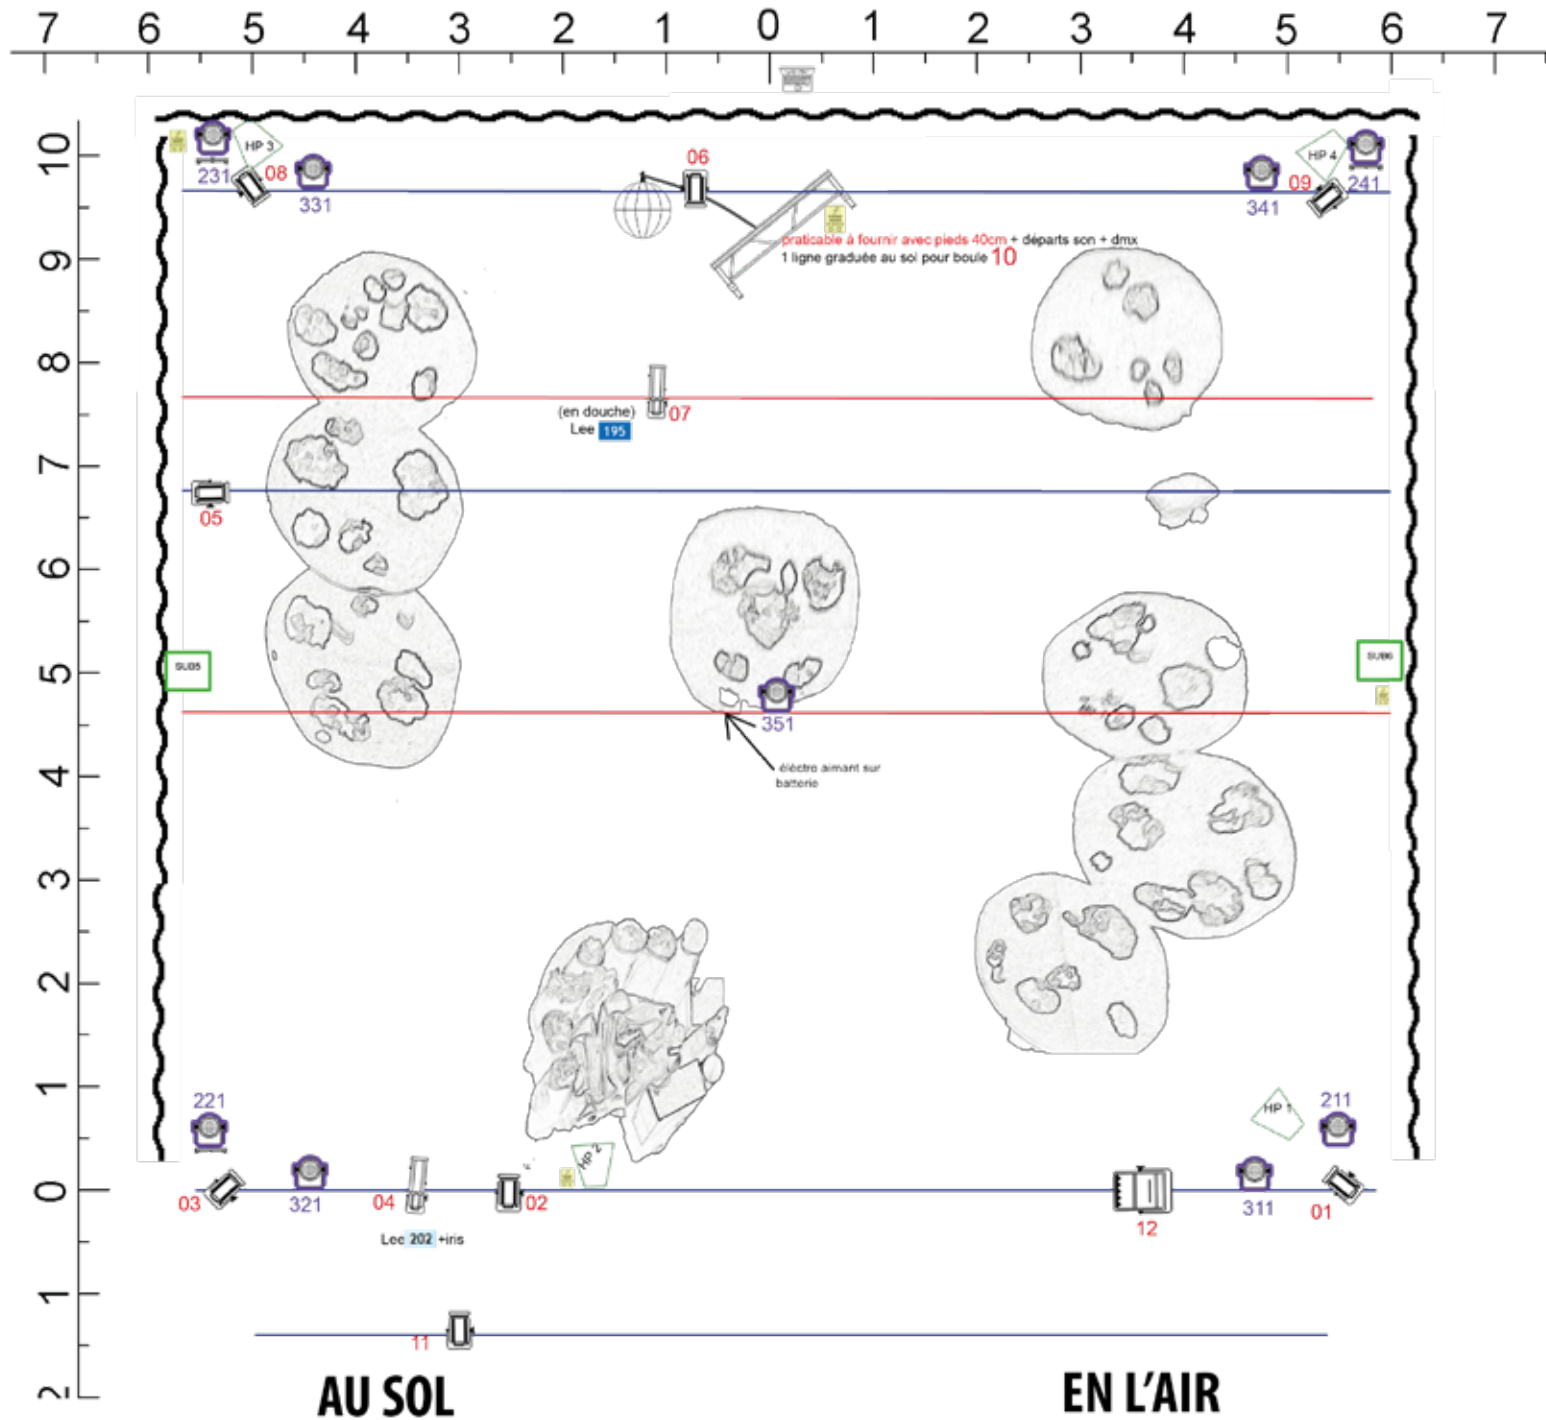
7 6 5 4 3 2 1 0 1 2 3 4 5 6 7

10
9
8
7
6
5
4
3
2
1
0
1
2

HP 3
231
08
331
06
HP 4
09
241
341
praticable à fournir avec pieds 40cm + départs son + dmx
1 ligne graduée au sol pour boule 10
(en douche)
Lee 195
07
05
SUB5
SUB6
351
électro aimant sur batterie
221
HP 2
HP 1
211
03
321
04
02
12
311
01
Lee 202 +iris
11

AU SOL
EN L'AIR